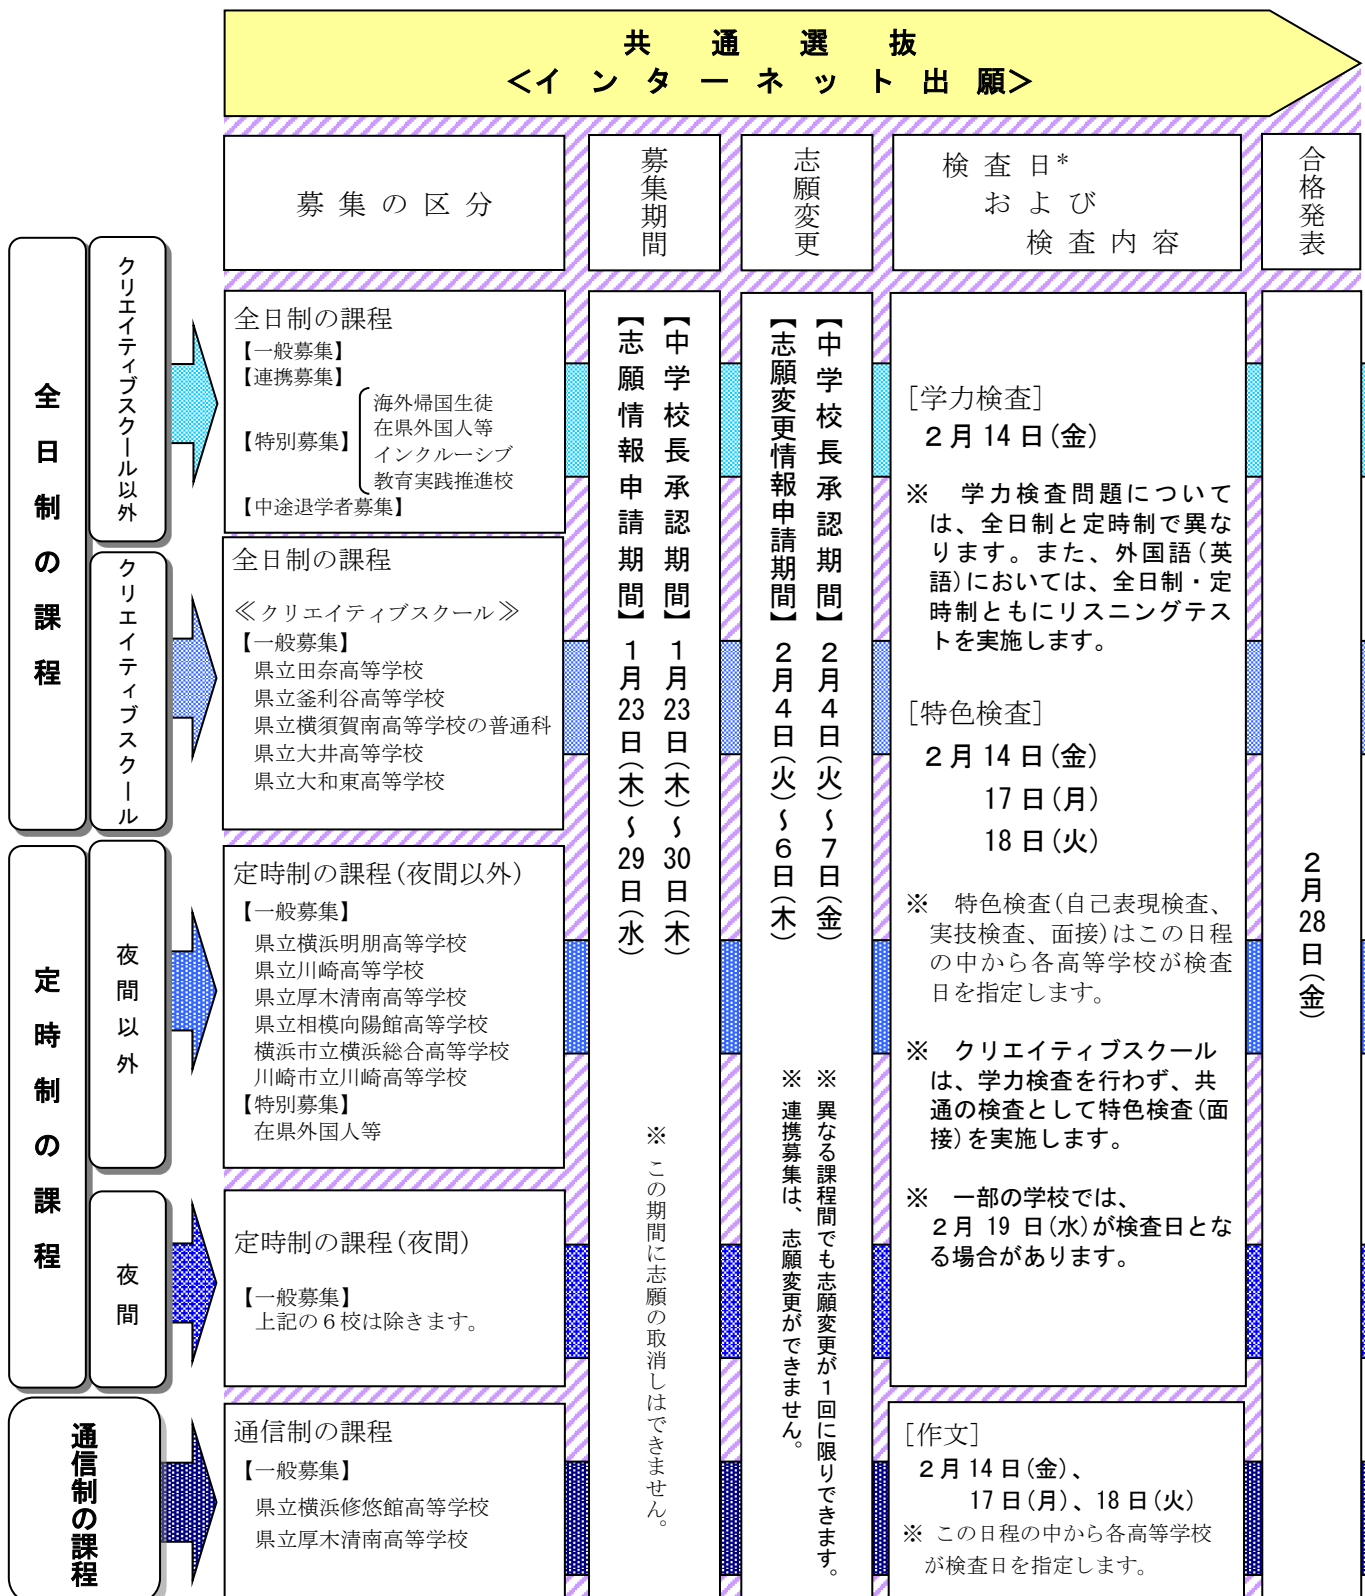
共　通　選　抜
<イ ン タ ー ネ ッ ト 出 願>

募集の区分

募集期間

志願変更

検査日*
および
検査内容

合格発表

全日制の課程

クリエイティブスクール以外

全日制の課程
【一般募集】
【連携募集】
【特別募集】 海外帰国生徒
在県外国人等
インクルーシブ教育実践推進校
【中途退学者募集】

クリエイティブスクール

全日制の課程
≪クリエイティブスクール≫
【一般募集】
県立田奈高等学校
県立釜利谷高等学校
県立横須賀南高等学校の普通科
県立大井高等学校
県立大和東高等学校

定時制の課程

夜間以外

定時制の課程(夜間以外)
【一般募集】
県立横浜明朋高等学校
県立川崎高等学校
県立厚木清南高等学校
県立相模向陽館高等学校
横浜市立横浜総合高等学校
川崎市立川崎高等学校
【特別募集】
在県外国人等

夜間

定時制の課程(夜間)
【一般募集】
上記の6校は除きます。

通信制の課程

通信制の課程
【一般募集】
県立横浜修悠館高等学校
県立厚木清南高等学校

【中学校長承認期間】1月23日(木)~30日(木)
【志願情報申請期間】1月23日(木)~29日(水)
※この期間に志願の取消しはできません。

【中学校長承認期間】2月4日(火)~7日(金)
【志願変更情報申請期間】2月4日(火)~6日(木)
※異なる課程間でも志願変更が1回に限りできます。
※連携募集は、志願変更ができません。

[学力検査]
2月14日(金)
※ 学力検査問題については、全日制と定時制で異なります。また、外国語(英語)においては、全日制・定時制ともにリスニングテストを実施します。

[特色検査]
2月14日(金)
17日(月)
18日(火)
※ 特色検査(自己表現検査、実技検査、面接)はこの日程の中から各高等学校が検査日を指定します。

※ クリエイティブスクールは、学力検査を行わず、共通の検査として特色検査(面接)を実施します。

※ 一部の学校では、2月19日(水)が検査日となる場合があります。

[作文]
2月14日(金)、
17日(月)、18日(火)
※ この日程の中から各高等学校が検査日を指定します。

2月28日(金)